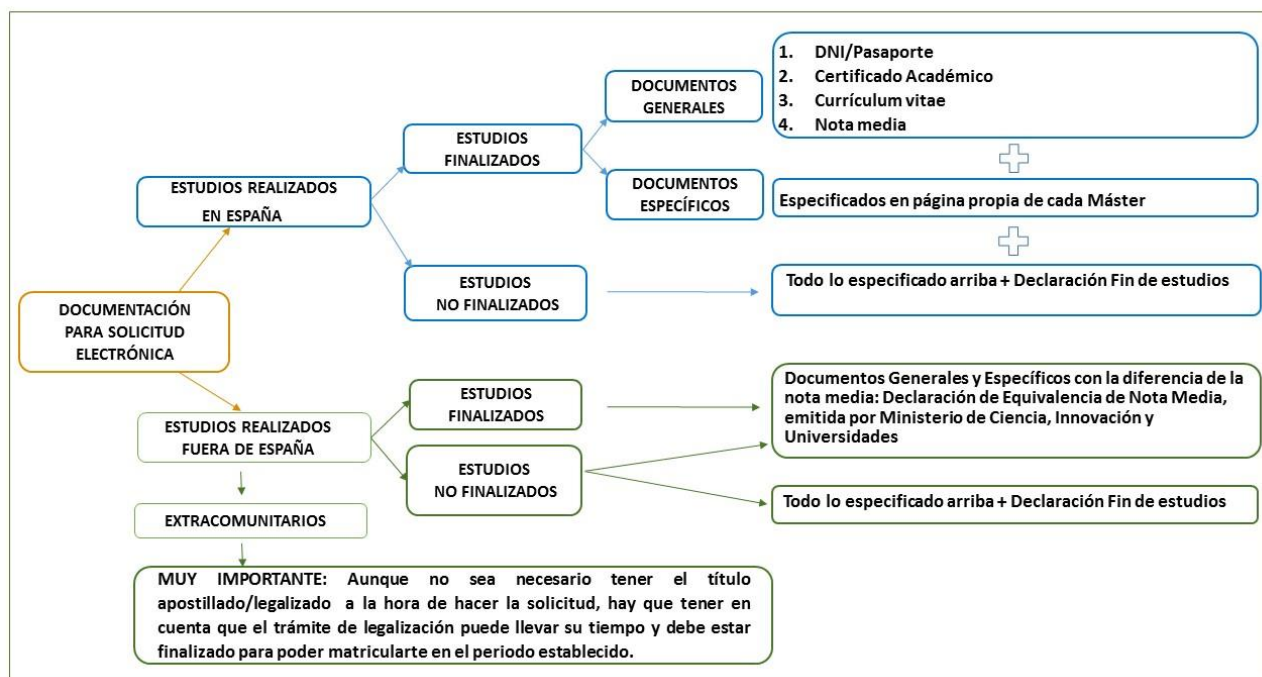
DOCUMENTACIÓN PARA SOLICITUD ELECTRÓNICA

ESTUDIOS REALIZADOS EN ESPAÑA

ESTUDIOS FINALIZADOS

DOCUMENTOS GENERALES

1. DNI/Pasaporte
2. Certificado Académico
3. Currículum vitae
4. Nota media

DOCUMENTOS ESPECÍFICOS

Especificados en página propia de cada Máster

ESTUDIOS NO FINALIZADOS

Todo lo especificado arriba + Declaración Fin de estudios

ESTUDIOS REALIZADOS FUERA DE ESPAÑA

ESTUDIOS FINALIZADOS

Documentos Generales y Específicos con la diferencia de la nota media: Declaración de Equivalencia de Nota Media, emitida por Ministerio de Ciencia, Innovación y Universidades

ESTUDIOS NO FINALIZADOS

Todo lo especificado arriba + Declaración Fin de estudios

EXTRACOMUNITARIOS

MUY IMPORTANTE: Aunque no sea necesario tener el título apostillado/legalizado a la hora de hacer la solicitud, hay que tener en cuenta que el trámite de legalización puede llevar su tiempo y debe estar finalizado para poder matricularte en el periodo establecido.